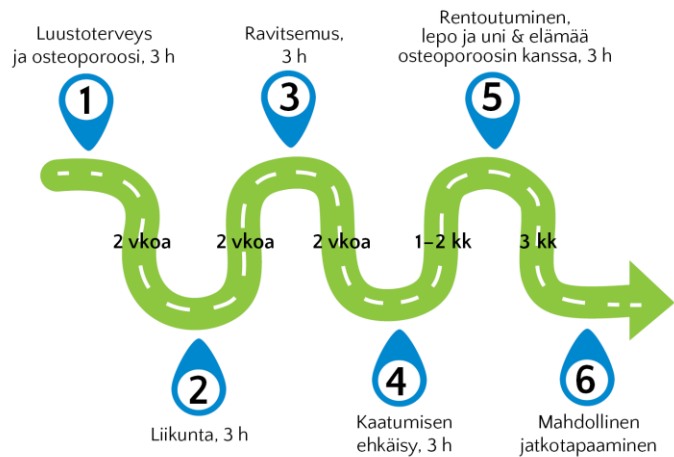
Luustoterveys ja osteoporoosi, 3 h

1

Ravitsemus, 3 h

3

Rentoutuminen, lepo ja uni & elämää osteoporoosin kanssa, 3 h

5

2 vkoa

2 vkoa

2 vkoa

1–2 kk

3 kk

2

Liikunta, 3 h

4

Kaatumisen ehkäisy, 3 h

6

Mahdollinen jatkotapaaminen